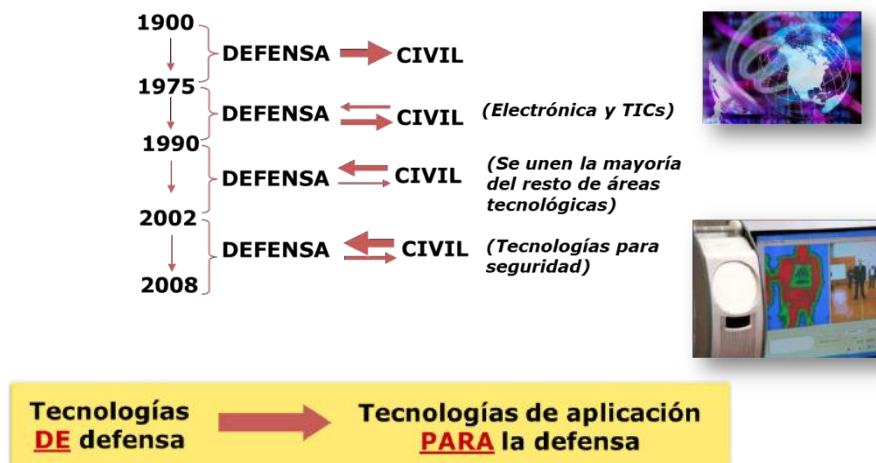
1900
DEFENSA CIVIL
1975
DEFENSA CIVIL (Electrónica y TICs)
1990
DEFENSA CIVIL (Se unen la mayoría del resto de áreas tecnológicas)
2002
DEFENSA CIVIL (Tecnologías para seguridad)
2008

Tecnologías DE defensa
Tecnologías de aplicación PARA la defensa